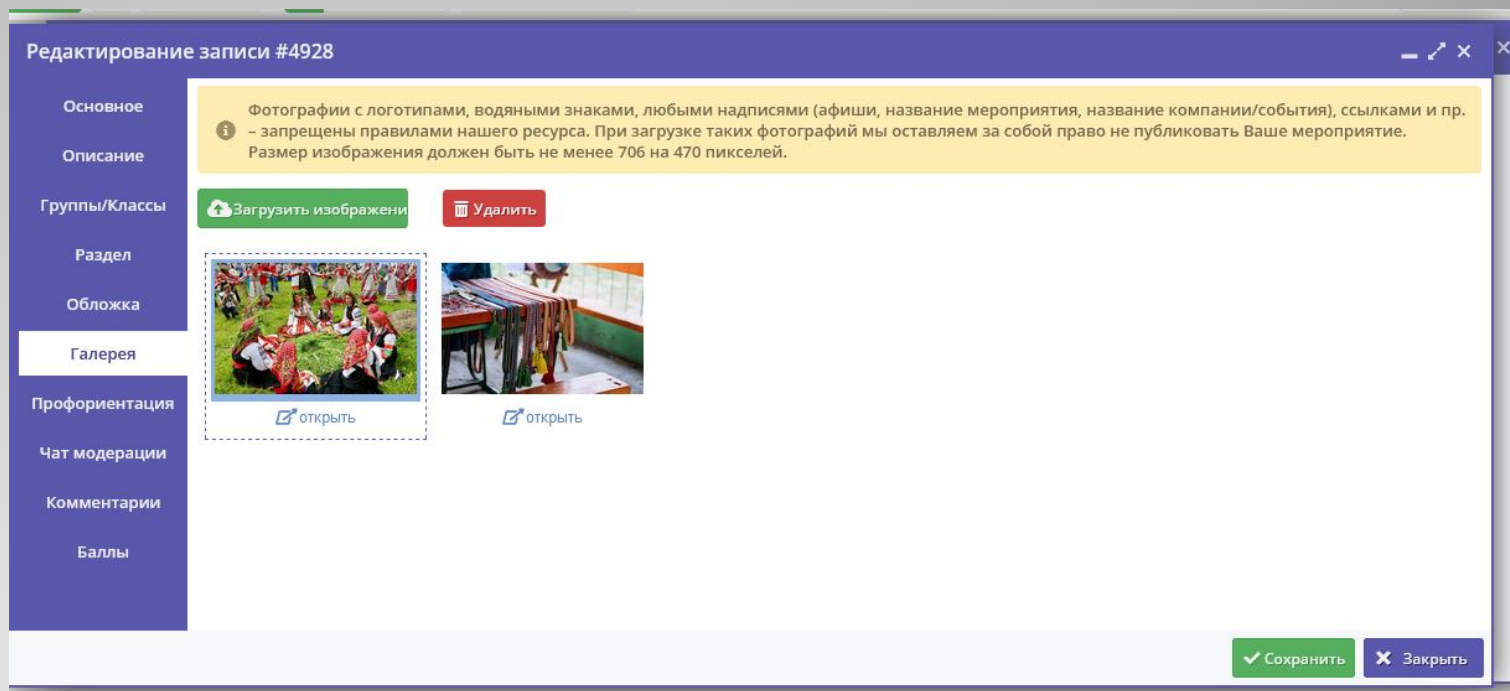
Редактирование записи #4928

Основное
Описание
Группы/Классы
Раздел
Обложка
Галерея
Профориентация
Чат модерации
Комментарии
Баллы

Фотографии с логотипами, водяными знаками, любыми надписями (афиши, название мероприятия, название компании/события), ссылками и пр. – запрещены правилами нашего ресурса. При загрузке таких фотографий мы оставляем за собой право не публиковать Ваше мероприятие. Размер изображения должен быть не менее 706 на 470 пикселей.

Загрузить изображени

Удалить

открыть

открыть

Сохранить

Закрыть